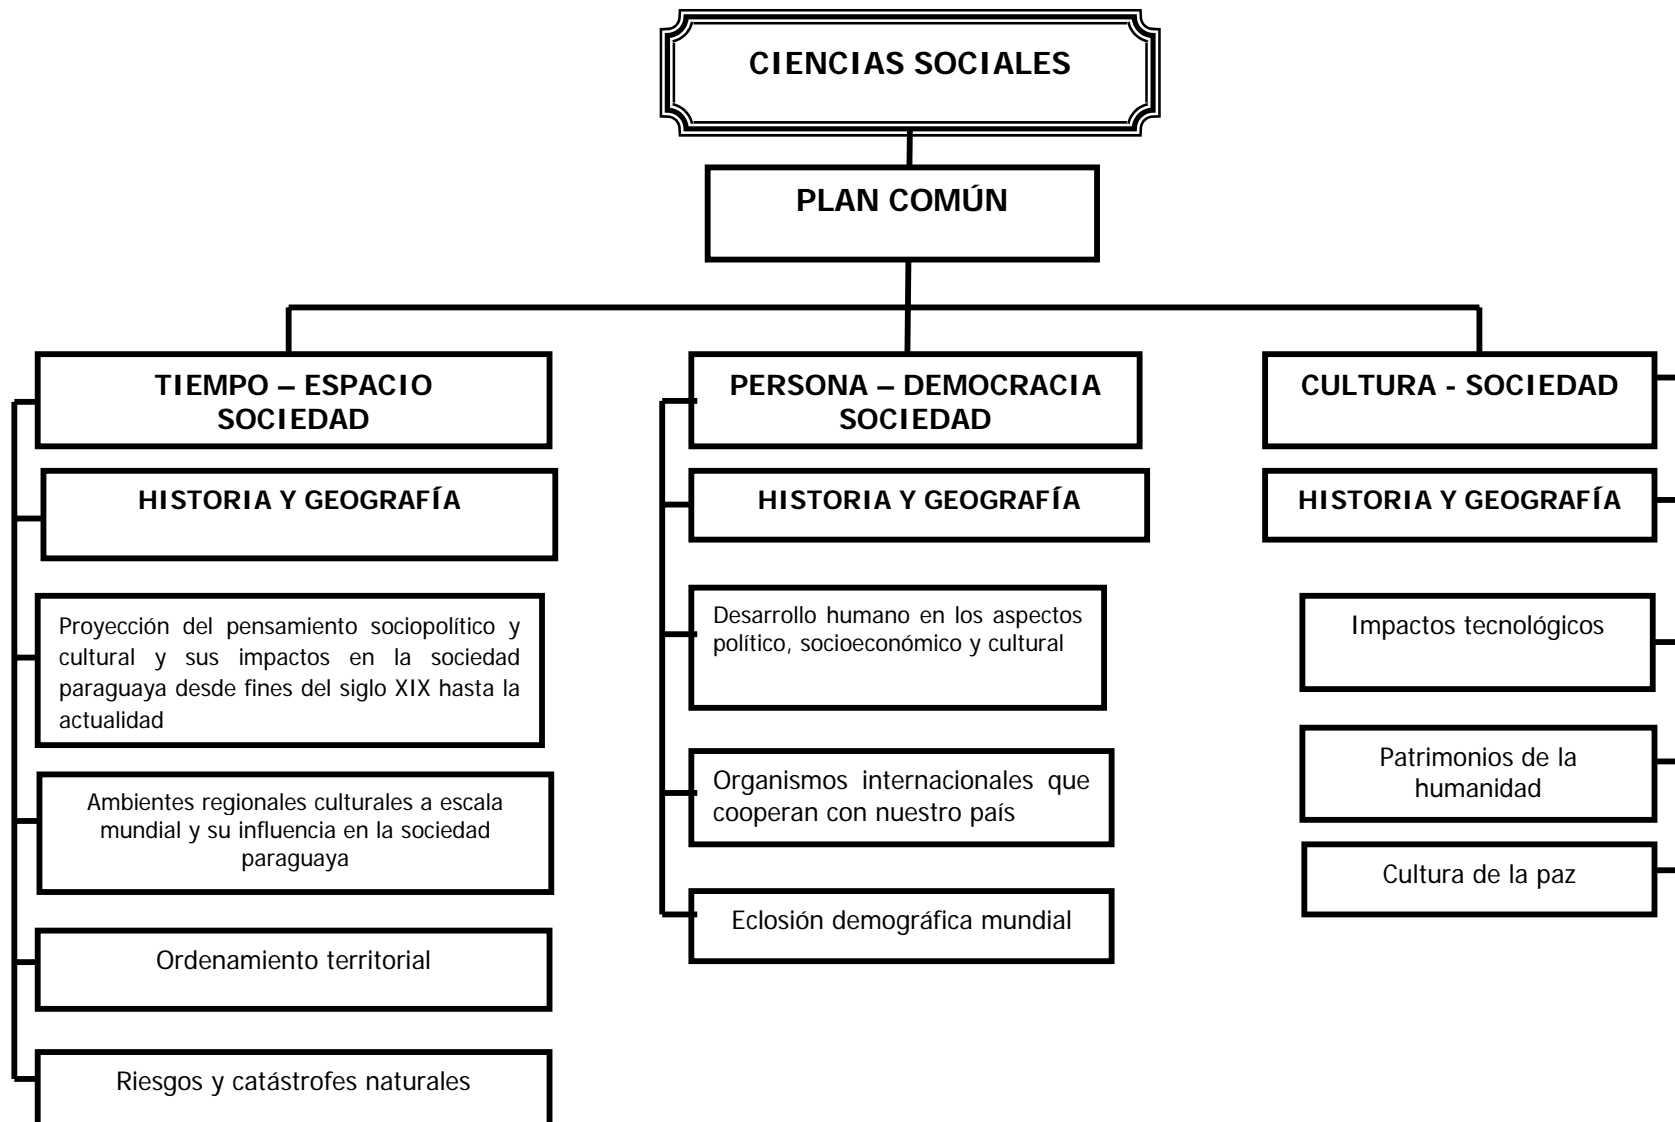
CIENCIAS SOCIALES

PLAN COMÚN

TIEMPO – ESPACIO SOCIEDAD

HISTORIA Y GEOGRAFÍA

Proyección del pensamiento sociopolítico y cultural y sus impactos en la sociedad paraguaya desde fines del siglo XIX hasta la actualidad

Ambientes regionales culturales a escala mundial y su influencia en la sociedad paraguaya

Ordenamiento territorial

Riesgos y catástrofes naturales

PERSONA – DEMOCRACIA SOCIEDAD

HISTORIA Y GEOGRAFÍA

Desarrollo humano en los aspectos político, socioeconómico y cultural

Organismos internacionales que cooperan con nuestro país

Eclosión demográfica mundial

CULTURA - SOCIEDAD

HISTORIA Y GEOGRAFÍA

Impactos tecnológicos

Patrimonios de la humanidad

Cultura de la paz